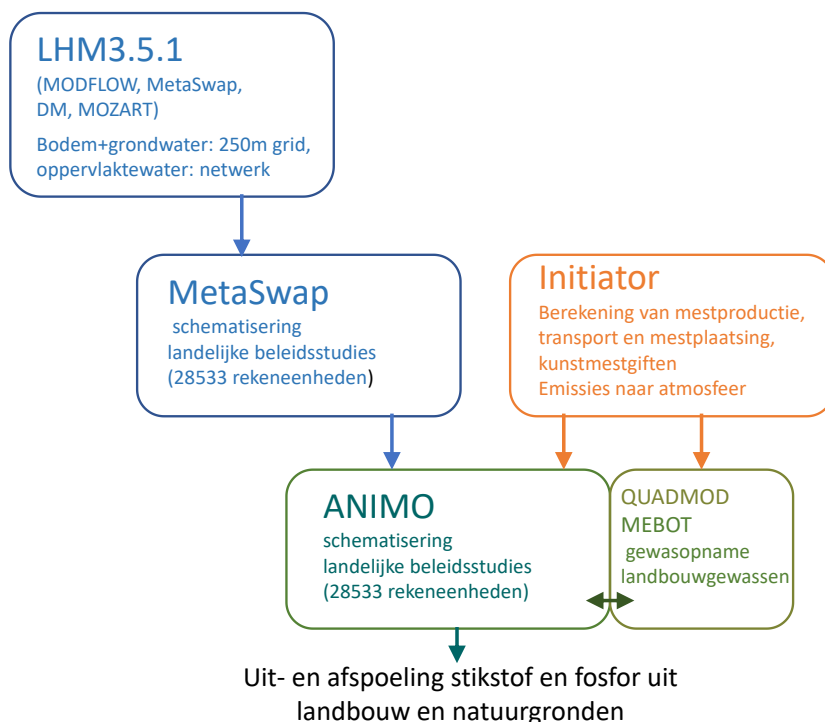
LHM3.5.1
(MODFLOW, MetaSwap, DM, MOZART)
Bodem+grondwater: 250m grid, oppervlaktewater: netwerk

MetaSwap
schematisering landelijke beleidsstudies (28533 rekeneenheden)

Initiator
Berekening van mestproductie, transport en mestplaatsing, kunstmestgiften
Emissies naar atmosfeer

ANIMO
schematisering landelijke beleidsstudies (28533 rekeneenheden)

QUADMOD
MEBOT
gewasopname landbouwgewassen

Uit- en afspoeling stikstof en fosfor uit landbouw en natuurgronden